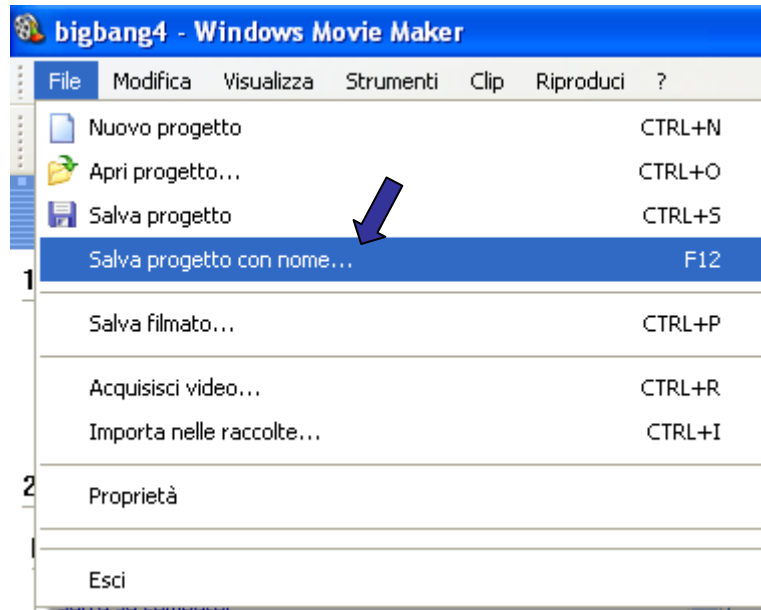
bigbang4 - Windows Movie Maker

File Modifica Visualizza Strumenti Clip Riproduci ?

Nuovo progetto CTRL+N
Apri progetto... CTRL+O
Salva progetto CTRL+S
Salva progetto con nome... F12
Salva filmato... CTRL+P
Acquisisci video... CTRL+R
Importa nelle raccolte... CTRL+I
Proprietà
Esci

1
2